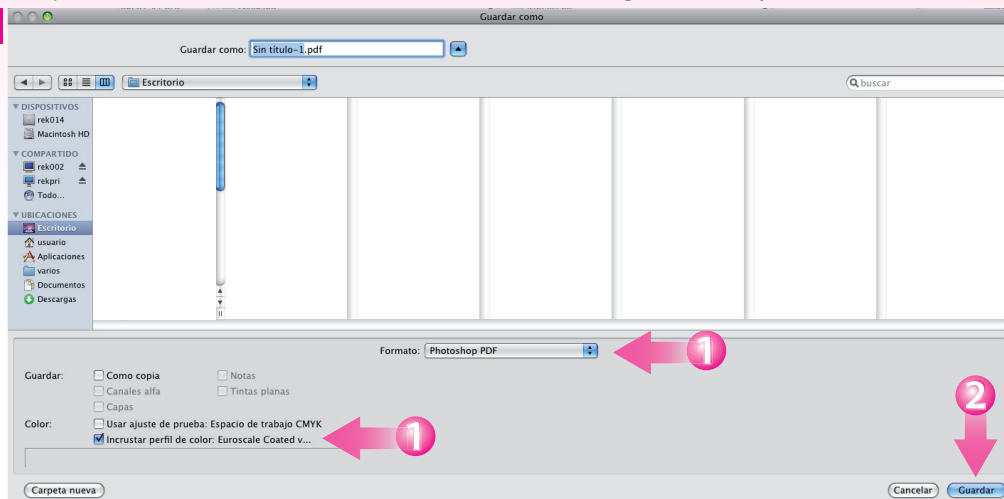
Guardar como

Guardar como: Sin título-1.pdf

Escritorio

buscar

▼ DISPOSITIVOS
rek014
Macintosh HD
▼ COMPARTIDO
rek002
rekpri
Todo...
▼ UBICACIONES
Escritorio
usuario
Aplicaciones
varios
Documentos
Descargas

Formato: Photoshop PDF

1

Guardar:
Como copia
Notas
Canales alfa
Tintas planas
Capas

Color:
Usar ajuste de prueba: Espacio de trabajo CMYK
Incrustar perfil de color: Euroscale Coated v...

1

2

Carpeta nueva

Cancelar
Guardar